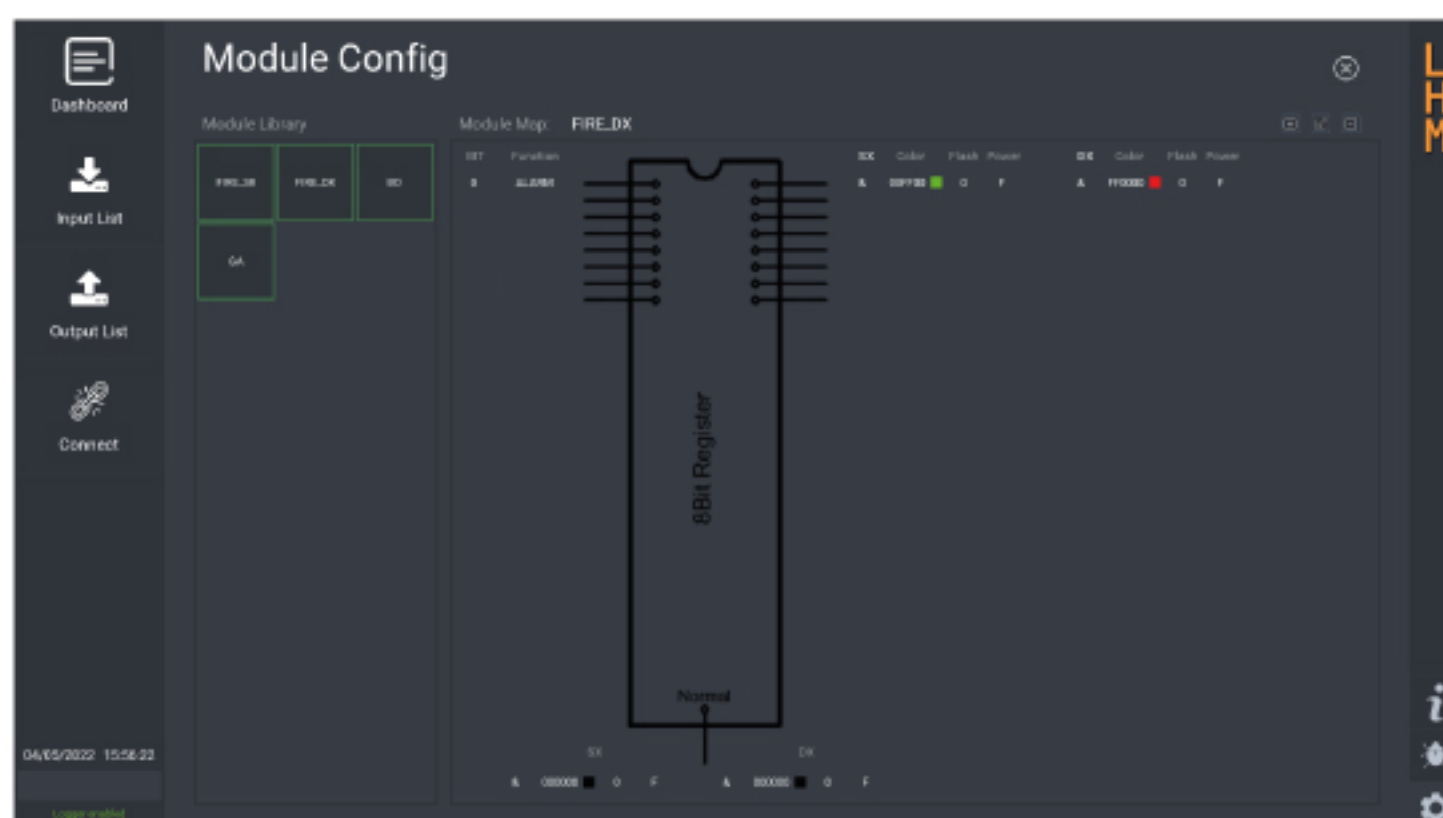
Dashboard

Input List

Output List

Connect

04/05/2022 15:56:22

Logger enabled

Module Config

Module Library

FIRE_SX

FIRE_DX

SD

GA

Module Map: FIRE_DX

BIT Function

0 ALARM

SX Color Flash Power

A 00FF00 0 F

DX Color Flash Power

A FF0000 0 F

8Bit Register

Normal

SX

DX

A 000000 0 F

A 000000 0 F

L
H
M